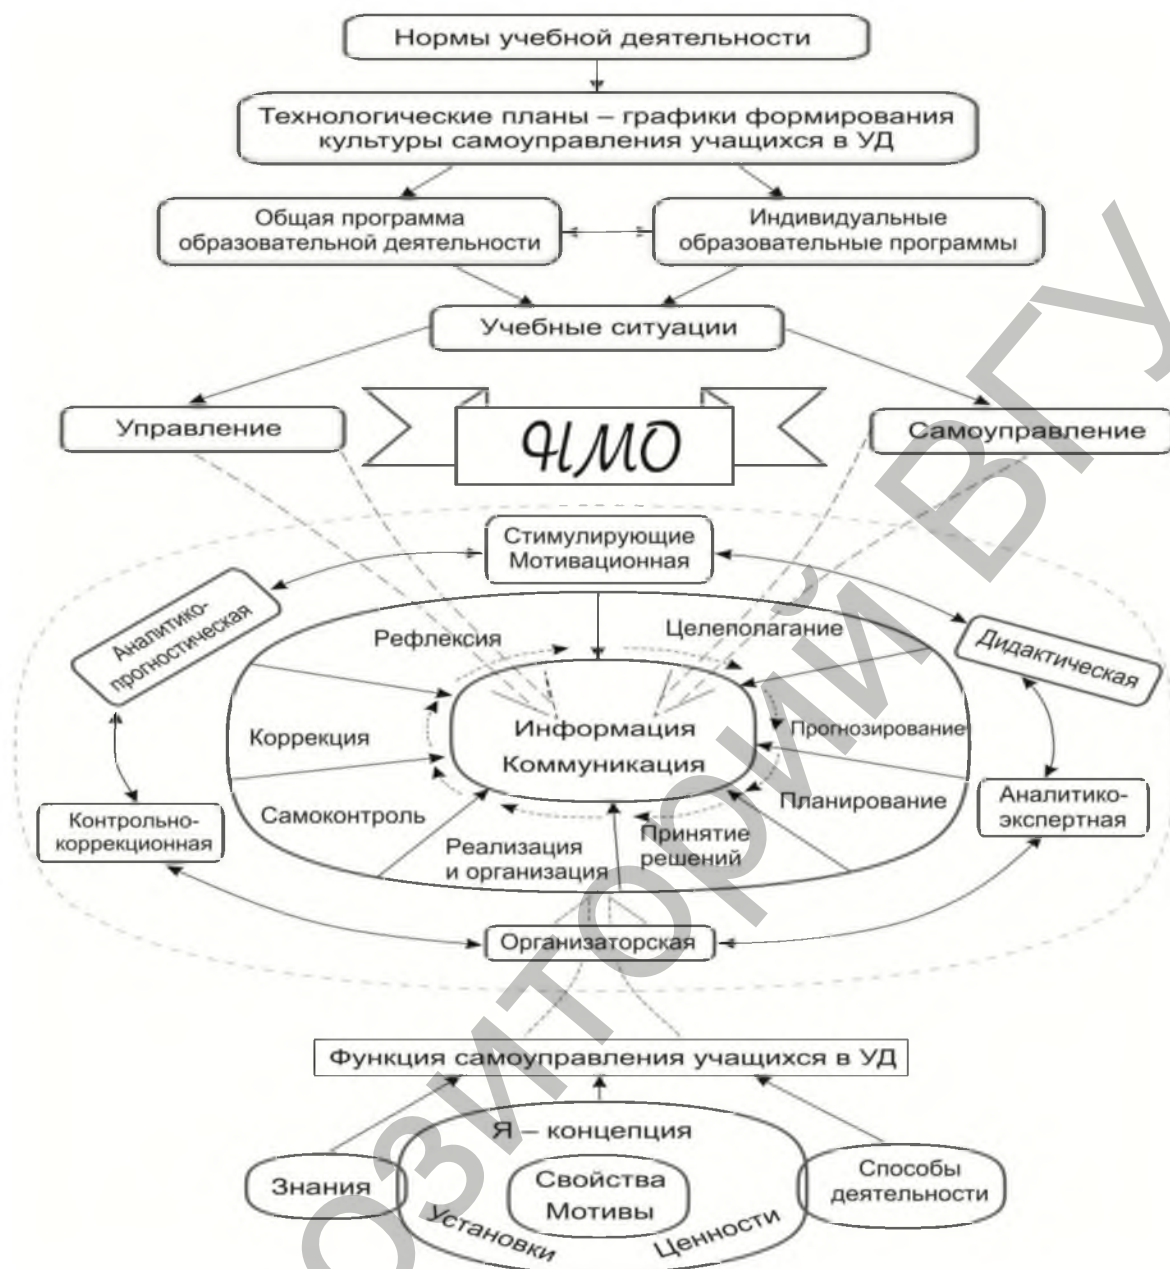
Нормы учебной деятельности

Технологические планы – графики формирования культуры самоуправления учащихся в УД

Общая программа образовательной деятельности

Индивидуальные образовательные программы

Учебные ситуации

Управление

ЧМО

Самоуправление

Стимулирующие Мотивационная

Аналитико-прогностическая

Рефлексия

Целеполагание

Дидактическая

Коррекция

Информация Коммуникация

Прогнозирование

Самоконтроль

Планирование

Аналитико-экспертная

Контрольно-коррекционная

Реализация и организация

Принятие решений

Организаторская

Функция самоуправления учащихся в УД

Я – концепция

Знания

Свойства Мотивы

Способы деятельности

Установки

Ценности

РЕПОЗИТОРИЙ ВГУ